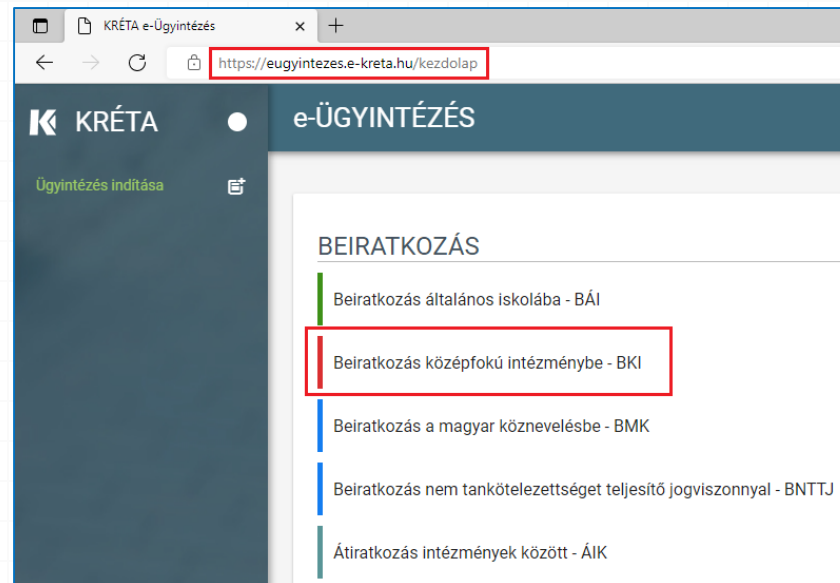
KRÉTA e-Ügyintézés

https://eugyintezes.e-kreta.hu/kezdolap

KRÉTA

e-ÜGYINTÉZÉS

Ügyintézés indítása

BEIRATKOZÁS

Beiratkozás általános iskolába - BÁI

Beiratkozás középfokú intézménybe - BKI

Beiratkozás a magyar köznevelésbe - BMK

Beiratkozás nem tankötelezettséget teljesítő jogviszonnyal - BNTTJ

Átiratkozás intézmények között - ÁIK